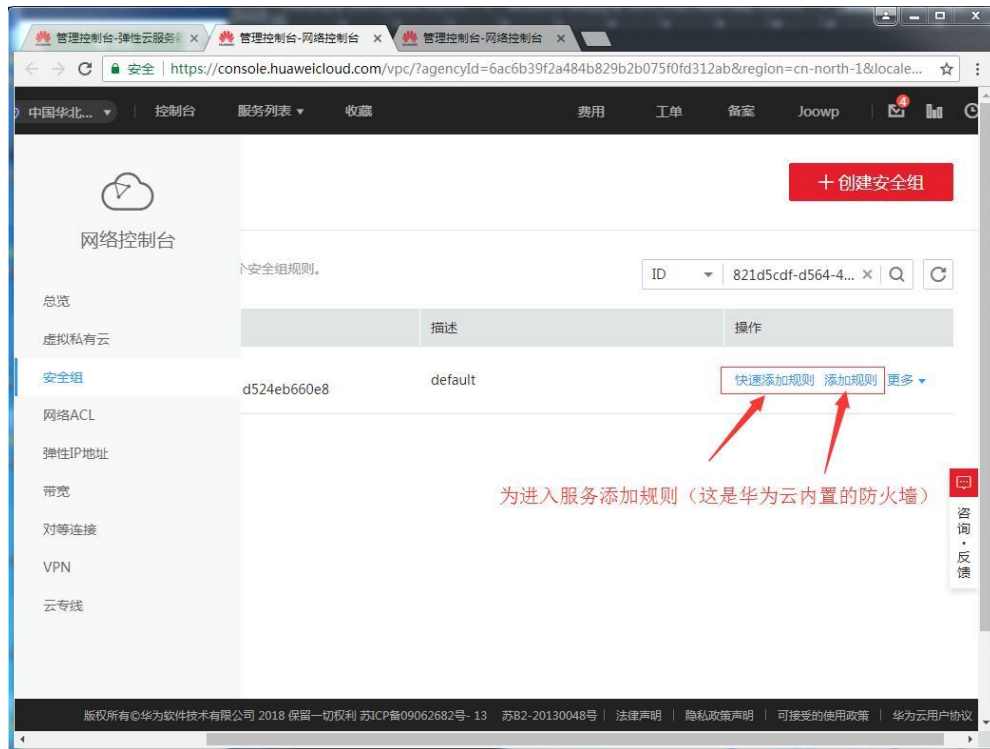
管理控制台-弹性云服务 ×
管理控制台-网络控制台 ×
管理控制台-网络控制台 ×

安全 | https://console.huaweicloud.com/vpc/?agencyId=6ac6b39f2a484b829b2b075f0fd312ab&region=cn-north-1&locale...

中国华北... 控制台 服务列表 收藏 费用 工单 备案 Joowp 4

网络控制台

总览
虚拟私有云
安全组
网络ACL
弹性IP地址
带宽
对等连接
VPN
云专线

＋ 创建安全组

个安全组规则。

ID 821d5cdf-d564-4... ×

| | 描述 | 操作 |
|---|---|---|
| d524eb660e8 | default | 快速添加规则 添加规则 更多 |

为进入服务添加规则（这是华为云内置的防火墙）

咨询 · 反馈

版权所有©华为软件技术有限公司 2018 保留一切权利 苏ICP备09062682号- 13 苏B2-20130048号 | 法律声明 | 隐私政策声明 | 可接受的使用政策 | 华为云用户协议